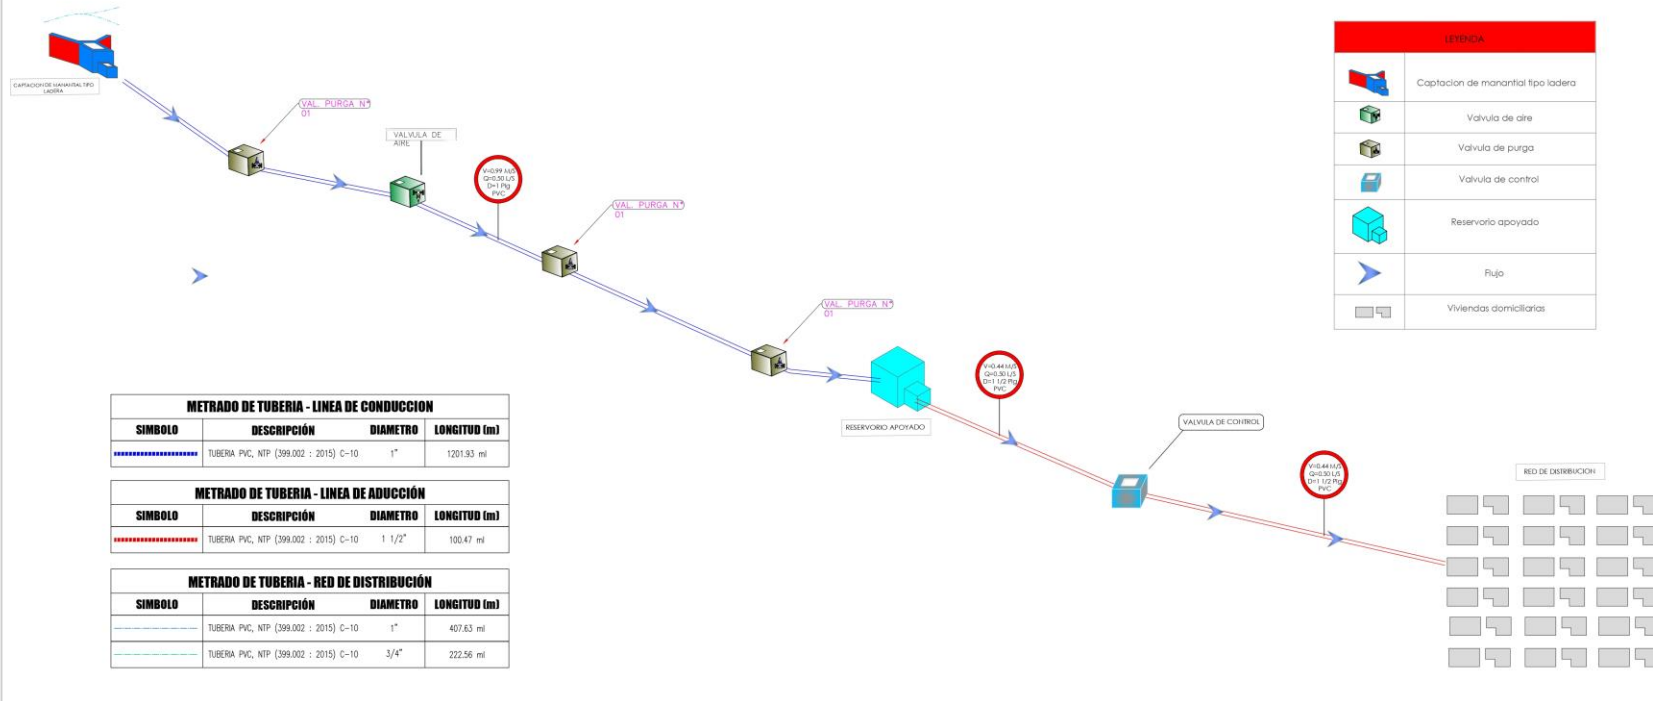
CAPTACION DE MANANTIAL TIPO LADERA

VAL. PURGA N° 01

VALVULA DE AIRE

V=0.99 M/S
Q=0.50 L/S
D=1 Plg
PVC

VAL. PURGA N° 01

VAL. PURGA N° 01

RESERVORIO APOYADO

V=0.44 M/S
Q=0.50 L/S
D=1 1/2 Plg
PVC

VALVULA DE CONTROL

V=0.44 M/S
Q=0.50 L/S
D=1 1/2 Plg
PVC

RED DE DISTRIBUCIÓN

| LEYENDA |  |
|---|---|
|  | Captacion de manantial tipo ladera |
|  | Valvula de aire |
|  | Valvula de purga |
|  | Valvula de control |
|  | Reservorio apoyado |
|  | Flujo |
|  | Viviendas domiciliarias |

METRADO DE TUBERIA - LINEA DE CONDUCCION

| SIMBOLO | DESCRIPCIÓN | DIAMETRO | LONGITUD (m) |
|---|---|---|---|
|  | TUBERIA PVC, NTP (399.002 : 2015) C-10 | 1" | 1201.93 ml |

METRADO DE TUBERIA - LINEA DE ADUCCIÓN

| SIMBOLO | DESCRIPCIÓN | DIAMETRO | LONGITUD (m) |
|---|---|---|---|
|  | TUBERIA PVC, NTP (399.002 : 2015) C-10 | 1 1/2" | 100.47 ml |

METRADO DE TUBERIA - RED DE DISTRIBUCIÓN

| SIMBOLO | DESCRIPCIÓN | DIAMETRO | LONGITUD (m) |
|---|---|---|---|
|  | TUBERIA PVC, NTP (399.002 : 2015) C-10 | 1" | 407.63 ml |
|  | TUBERIA PVC, NTP (399.002 : 2015) C-10 | 3/4" | 222.56 ml |